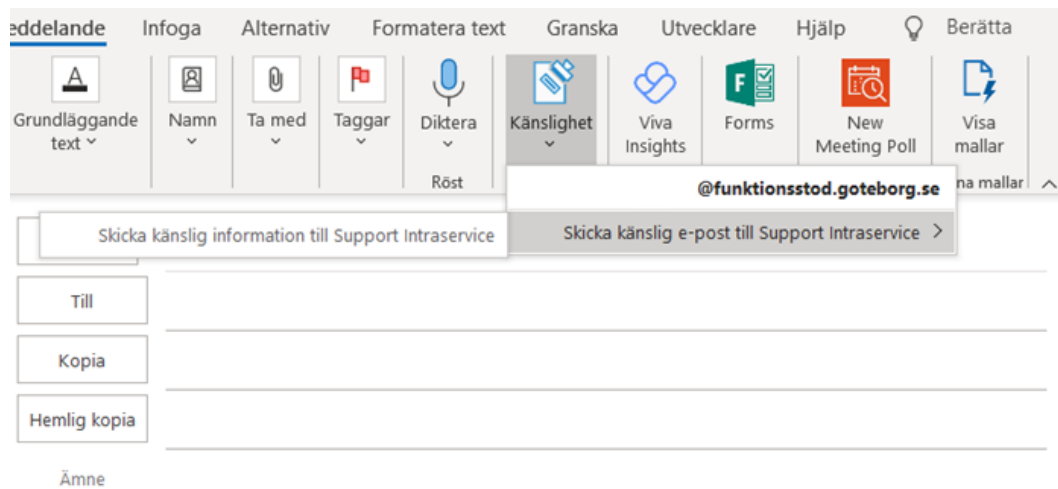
eddelande Infoga Alternativ Formatera text Granska Utvecklare Hjälp Berätta

Grundläggande text

Namn

Ta med

Taggar

Diktera

Röst

Känslighet

Viva Insights

Forms

New Meeting Poll

Visa mallar

na mallar

@funktionsstod.goteborg.se

Skicka känslig information till Support Intraservice

Skicka känslig e-post till Support Intraservice >

Till

Kopia

Hemlig kopia

Ämne